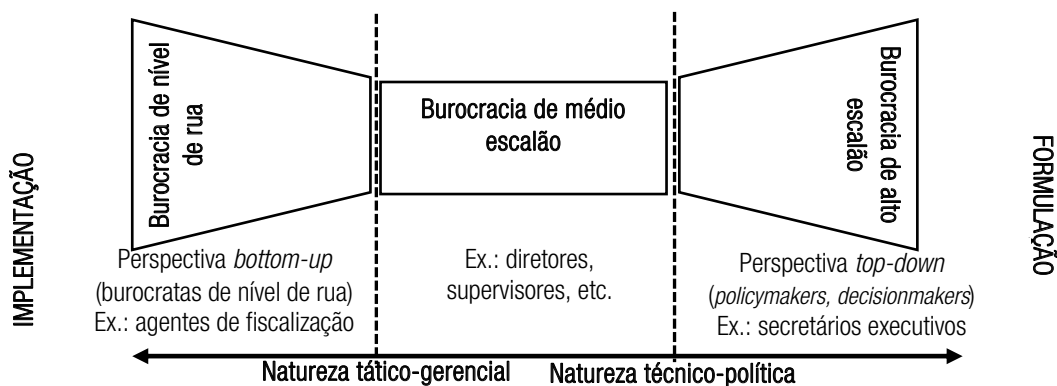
IMPLEMENTAÇÃO

Burocracia de nível de rua

Burocracia de médio escalão

Burocracia de alto escalão

FORMULAÇÃO

Perspectiva *bottom-up* (burocratas de nível de rua) Ex.: agentes de fiscalização

Ex.: diretores, supervisores, etc.

Perspectiva *top-down* (*policymakers, decisionmakers*) Ex.: secretários executivos

Natureza tático-gerencial

Natureza técnico-política